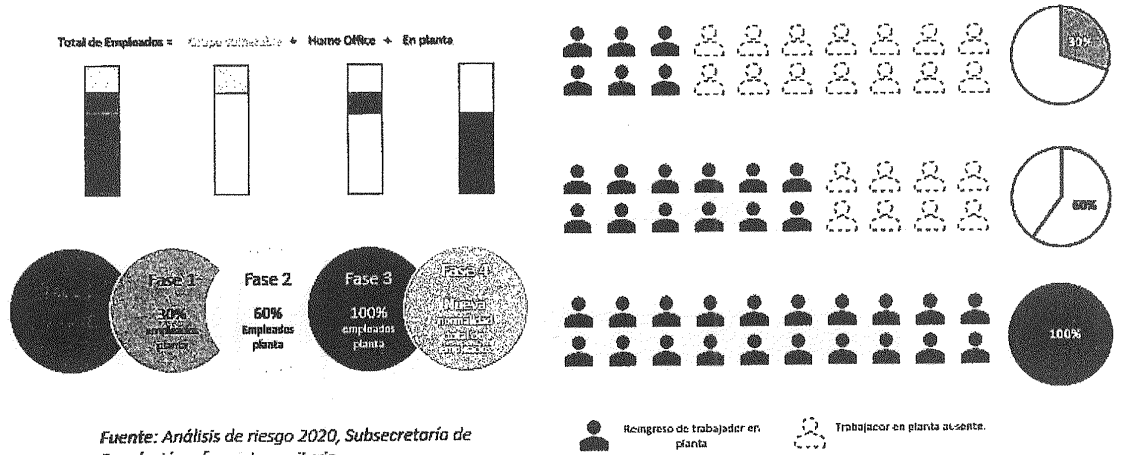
Total de Empleados = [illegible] + Home Office + En planta

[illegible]

Fase 1
30%
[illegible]

Fase 2
60%
Empleados planta

Fase 3
100%
empleados planta

Fase 4
Nueva
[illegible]

30%

60%

100%

Fuente: Análisis de riesgo 2020, Subsecretaría de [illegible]

Reingreso de trabajador en planta

Trabajador en planta ausente.